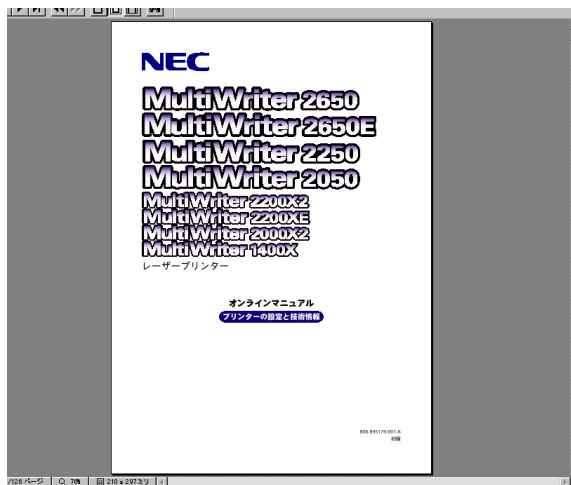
NEC

MultiWriter 2650
MultiWriter 2650E
MultiWriter 2250
MultiWriter 2050
MultiWriter 2200X2
MultiWriter 2200XE
MultiWriter 2000X2
MultiWriter 1400X
レーザープリンター

オンラインマニュアル
プリンターの設定と技術情報

808-895170-001-A
初版

/126 ページ　7%　210 x 297 ミリ